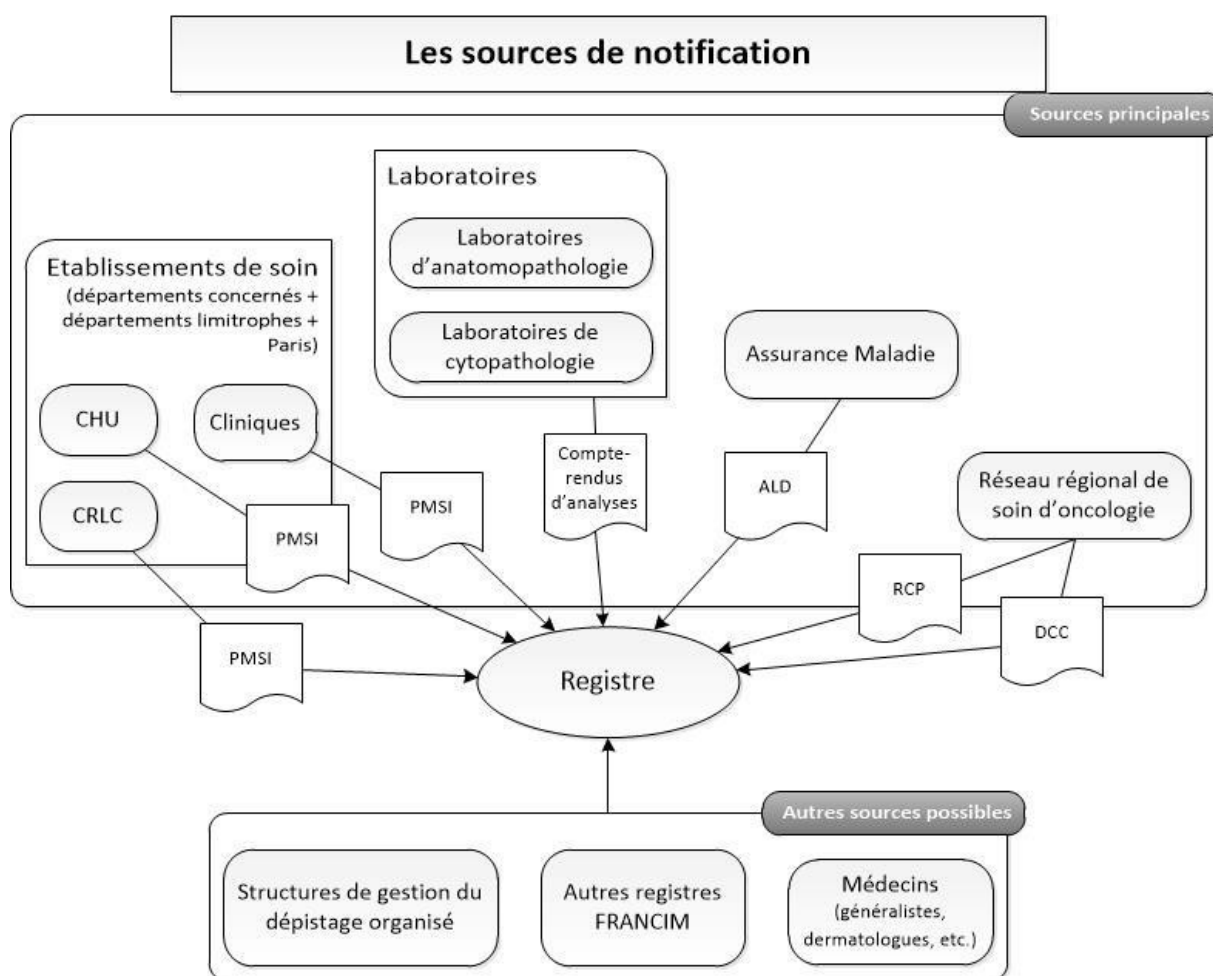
Les sources de notification

Sources principales

Laboratoires

Laboratoires d'anatomopathologie

Laboratoires de cytopathologie

Etablissements de soin (départements concernés + départements limitrophes + Paris)

CHU

Cliniques

CRLC

PMSI

PMSI

Compte-rendus d'analyses

Assurance Maladie

ALD

Réseau régional de soin d'oncologie

RCP

DCC

PMSI

Registre

Autres sources possibles

Structures de gestion du dépistage organisé

Autres registres FRANCIM

Médecins (généralistes, dermatologues, etc.)